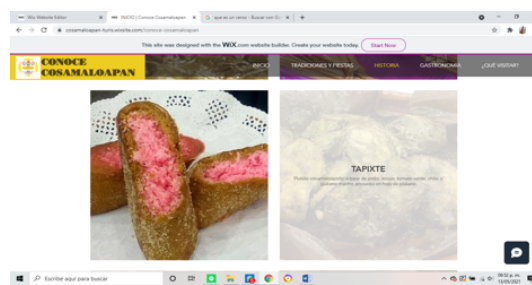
Wix Website Editor
INICIO | Conoce Cosamaloapan
que es un verso - Buscar con Go

cosamaloapan-turis.wixsite.com/conoce-cosamaloapan

This site was designed with the WIX.com website builder. Create your website today. Start Now

CONOCE COSAMALOAPAN

INICIO
TRADICIONES Y FIESTAS
HISTORIA
GASTRONOMIA
¿QUÉ VISITAR?

TAPIXTE
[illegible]

Escribe aquí para buscar

08:02 p. m.
13/05/2021